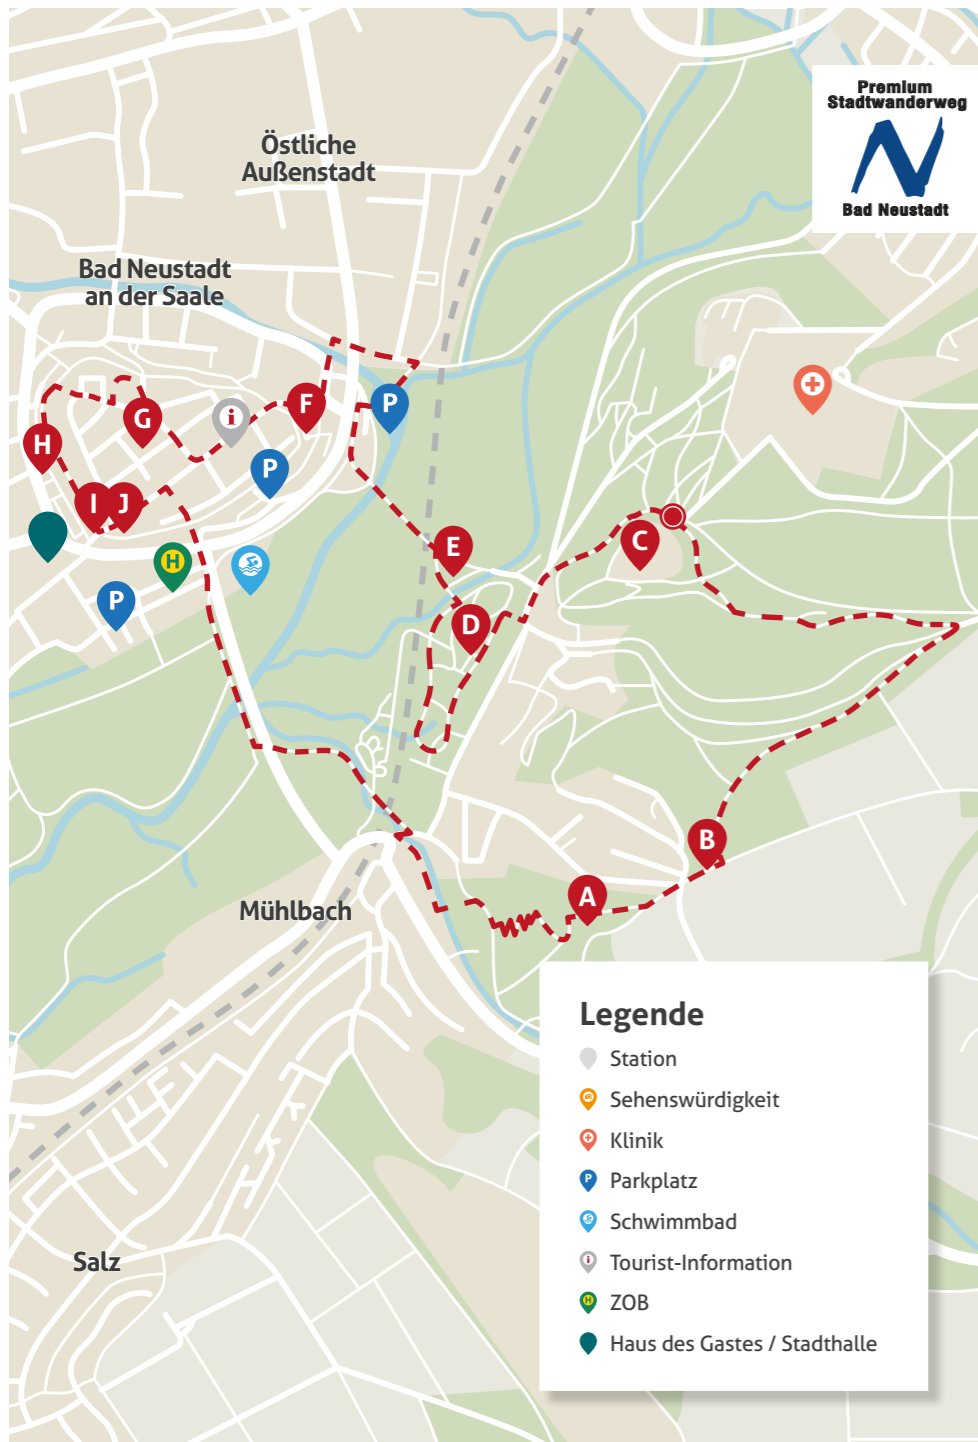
Premium Stadtwanderweg

Bad Neustadt

Östliche Außenstadt

Bad Neustadt an der Saale

G

F

P

H

i

P

I

J

E

C

H

P

D

B

A

Mühlbach

Salz

Legende

Station

Sehenswürdigkeit

Klinik

Parkplatz

Schwimmbad

Tourist-Information

ZOB

Haus des Gastes / Stadthalle